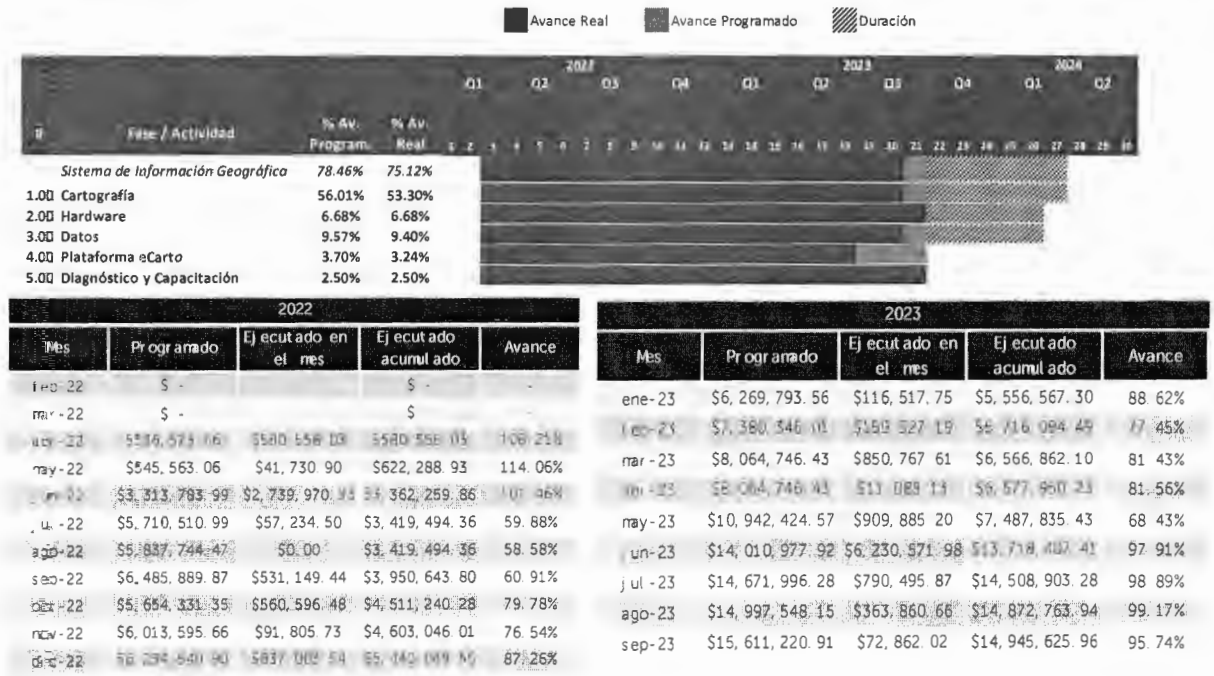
Avance Real Avance Programado Duración

| # | Fase / Actividad | % Av. Program. | % Av. Real | 2022 Q1 1 2 3 | Q2 4 5 6 | Q3 7 8 9 | Q4 10 11 12 | 2023 Q1 13 14 15 | Q2 16 17 18 | Q3 19 20 21 | Q4 22 23 24 | 2024 Q1 25 26 27 | Q2 28 29 30 |
|---|---|---|---|---|---|---|---|---|---|---|---|---|---|
| | Sistema de Información Geográfica | 78.46% | 75.12% | | | | | | | | | | |
| 1.00 | Cartografía | 56.01% | 53.30% | | | | | | | | | | |
| 2.00 | Hardware | 6.68% | 6.68% | | | | | | | | | | |
| 3.00 | Datos | 9.57% | 9.40% | | | | | | | | | | |
| 4.00 | Plataforma eCarto | 3.70% | 3.24% | | | | | | | | | | |
| 5.00 | Diagnóstico y Capacitación | 2.50% | 2.50% | | | | | | | | | | |

2022

| Mes | Programado | Ejecutado en el mes | Ejecutado acumulado | Avance |
|---|---|---|---|---|
| feb-22 | $ - | | $ - | - |
| mar-22 | $ - | | $ | - |
| abr-22 | $536,573.06 | $580,558.03 | $580,558.03 | 108.21% |
| may-22 | $545,563.06 | $41,730.90 | $622,288.93 | 114.06% |
| jun-22 | $3,313,783.99 | $2,739,970.93 | $3,362,259.86 | 101.46% |
| jul-22 | $5,710,510.99 | $57,234.50 | $3,419,494.36 | 59.88% |
| ago-22 | $5,837,744.47 | $0.00 | $3,419,494.36 | 58.58% |
| sep-22 | $6,485,889.87 | $531,149.44 | $3,950,643.80 | 60.91% |
| oct-22 | $5,654,331.35 | $560,596.48 | $4,511,240.28 | 79.78% |
| nov-22 | $6,013,595.66 | $91,805.73 | $4,603,046.01 | 76.54% |
| dic-22 | $6,294,640.90 | $837,002.54 | $5,440,049.55 | 87.26% |

2023

| Mes | Programado | Ejecutado en el mes | Ejecutado acumulado | Avance |
|---|---|---|---|---|
| ene-23 | $6,269,793.56 | $116,517.75 | $5,556,567.30 | 88.62% |
| feb-23 | $7,380,346.01 | $159,527.19 | $5,716,094.49 | 77.45% |
| mar-23 | $8,064,746.43 | $850,767.61 | $6,566,862.10 | 81.43% |
| abr-23 | $8,064,746.43 | $11,089.13 | $6,577,950.23 | 81.56% |
| may-23 | $10,942,424.57 | $909,885.20 | $7,487,835.43 | 68.43% |
| jun-23 | $14,010,977.92 | $6,230,571.98 | $13,718,407.41 | 97.91% |
| jul-23 | $14,671,996.28 | $790,495.87 | $14,508,903.28 | 98.89% |
| ago-23 | $14,997,548.15 | $363,860.66 | $14,872,763.94 | 99.17% |
| sep-23 | $15,611,220.91 | $72,862.02 | $14,945,625.96 | 95.74% |